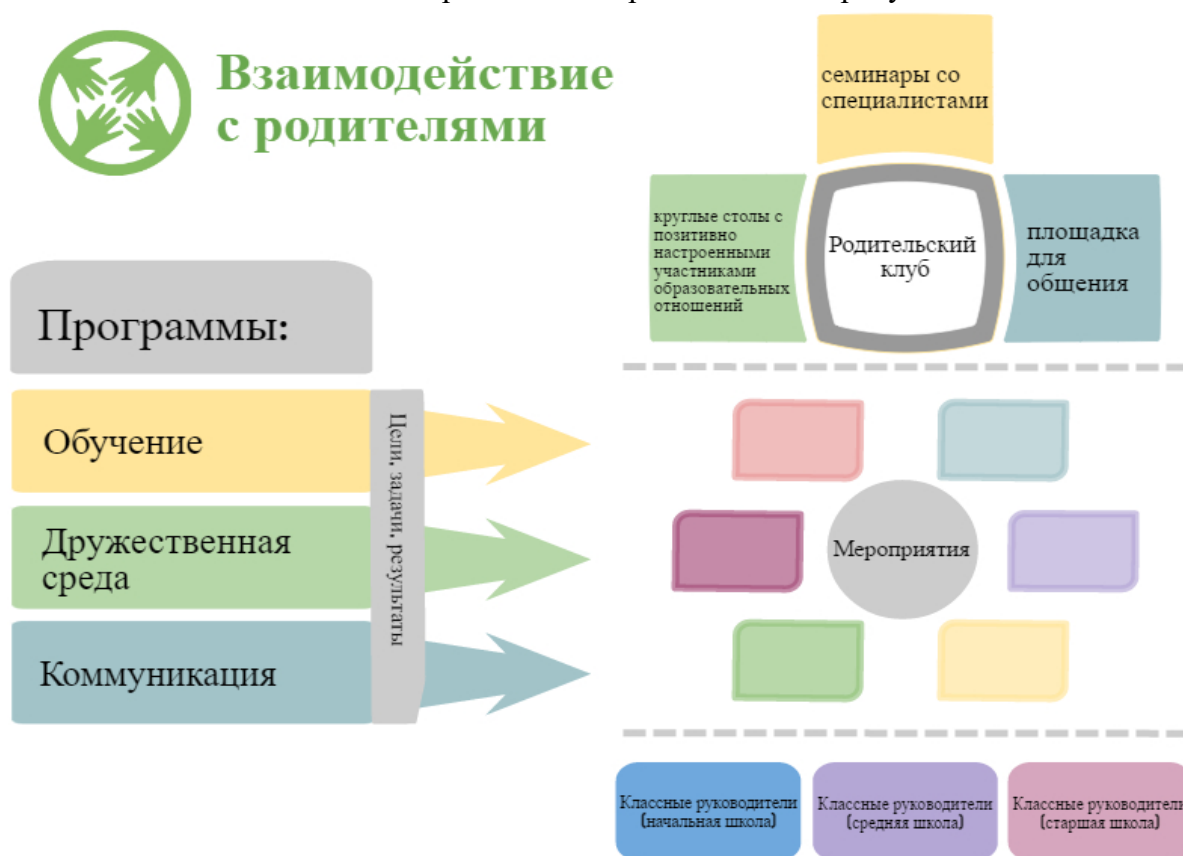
Взаимодействие с родителями

семинары со специалистами

круглые столы с позитивно настроенными участниками образовательных отношений

Родительский клуб

площадка для общения

Программы:

Обучение

Дружественная среда

Коммуникация

Цели, задачи, результаты

Мероприятия

Классные руководители (начальная школа)

Классные руководители (средняя школа)

Классные руководител (старшая школа)